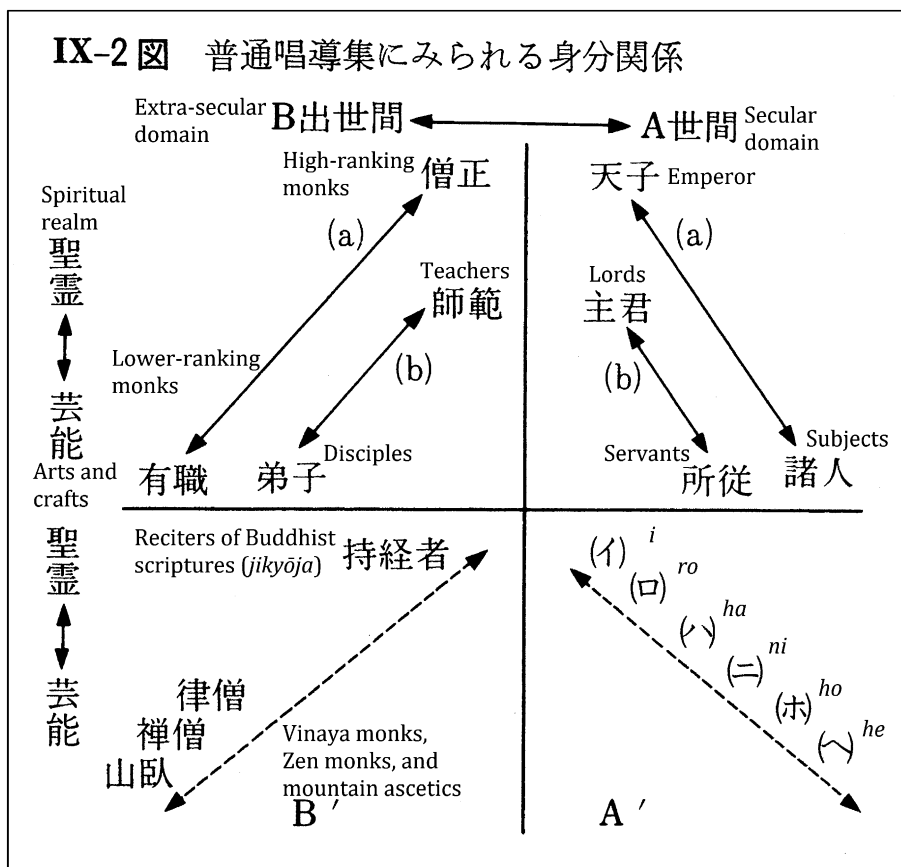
IX-2図 普通唱導集にみられる身分関係

Extra-secular domain B出世間 A世間 Secular domain

High-ranking monks 僧正

天子 Emperor

Spiritual realm 聖霊

(a)

(a)

Teachers 師範

Lords 主君

Lower-ranking monks

(b)

(b)

芸能

Arts and crafts

有職

弟子 Disciples

Servants 所従

Subjects 諸人

聖霊

Reciters of Buddhist scriptures (*jikyōja*) 持経者

(イ) i

(ロ) ro

(ハ) ha

(ニ) ni

(ホ) ho

(ヘ) he

芸能

律僧

禅僧

山臥

Vinaya monks, Zen monks, and mountain ascetics

B′

A′